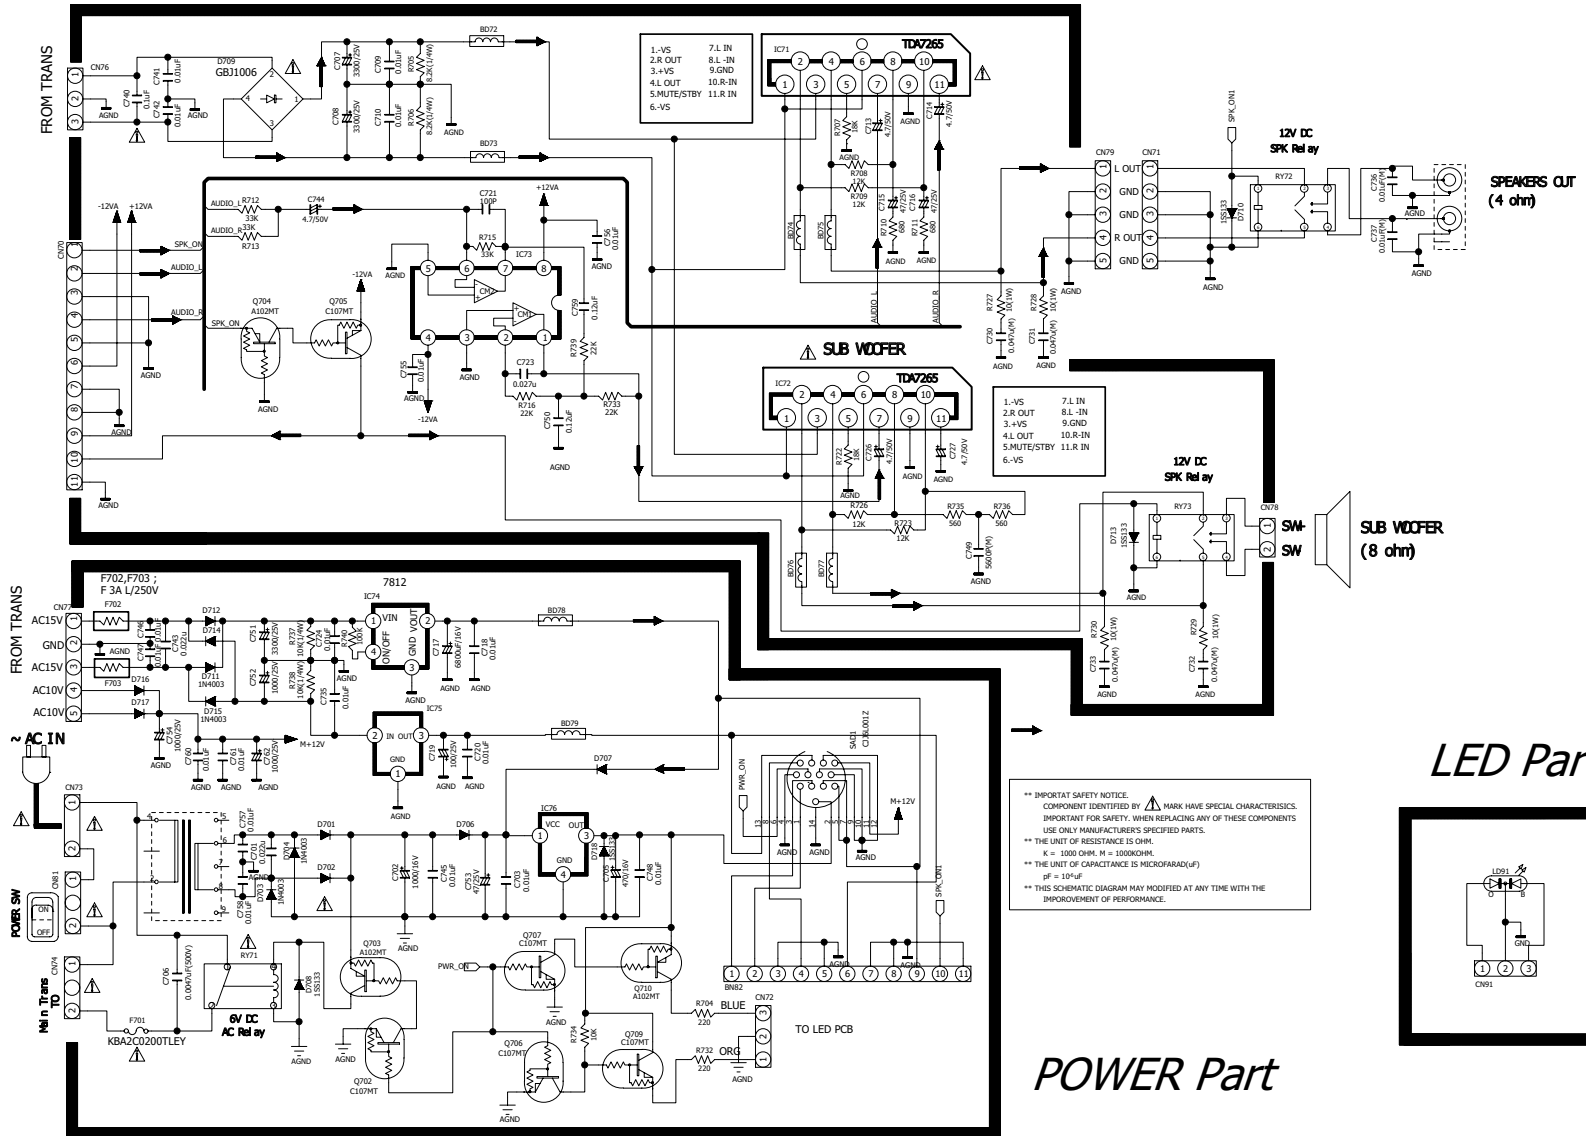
FROM TRANS
CN76
1
2
3
AGND
C740 0.1uF
C741 0.01uF
C742 0.01uF
AGND
D709
GBJ1006
C707 3300/25V
C708 3300/25V
C709 0.01uF
C710 0.01uF
R705 8.2K(1/4W)
R706 8.2K(1/4W)
AGND
BD72
BD73

1.-VS 7.L IN
2.R OUT 8.L -IN
3.+VS 9.GND
4.L OUT 10.R-IN
5.MUTE/STBY 11.R IN
6.-VS

IC71
TDA7265
R707 18K
C713 4.7/50V
C714 4.7/50V
AGND
R708 12K
R709 12K
C715 47/25V
C716 47/25V
R710 680
R711 680
AGND
SPK_ON1
12V DC
SPK Relay
CN79
CN71
L OUT
GND
GND
R OUT
GND
1SS133
D710
RY72
C736 0.01uF(M)
C737 0.01uF(M)
AGND
SPEAKERS OUT
(4 ohm)
BD74
BD75
AUDIO_L
AUDIO_R
R727 10(1W)
R728 10(1W)
C730 0.047u(M)
C731 0.047u(M)
AGND

CN70
-12VA
+12VA
SPK_ON
AUDIO_L
AUDIO_R
AUDIO_L
AUDIO_R
R712 33K
R713 33K
C744 4.7/50V
C721 100P
+12VA
R715 33K
IC73
C756 0.01uF
AGND
CM2
CM1
C759 0.12uF
R739 22K
SPK_ON
Q704
A102MT
Q705
C107MT
-12VA
C755 0.01uF
AGND
-12VA
C723 0.027u
R716 22K
C750 0.12uF
R733 22K
AGND
AGND
AGND
AGND

SUB WOOFER
TDA7265
IC72
R722 18K
C726 4.7/50V
C727 4.7/50V
AGND
R726 12K
R723 12K
R735 560
R736 560
C749 5600P(M)

1.-VS 7.L IN
2.R OUT 8.L -IN
3.+VS 9.GND
4.L OUT 10.R-IN
5.MUTE/STBY 11.R IN
6.-VS

12V DC
SPK Relay
D713
1SS133
RY73
CN78
SW-
SW
SUB WOOFER
(8 ohm)
BD76
BD77
AGND
R730 10(1W)
R729 10(1W)
C733 0.047u(M)
C732 0.047u(M)
AGND

FROM TRANS
F702,F703 ;
F 3A L/250V
CN77
AC15V
GND
AC15V
AC10V
AC10V
F702
F703
C746 0.01uF
C747 0.01uF
C743 0.022u
AGND
D712
D714
D711 1N4003
D715 1N4003
D716
D717
C751 3300/25V
C752 1000/25V
R737 10K(1/4W)
R738 10K(1/4W)
C724
C725
R740 100K
AGND
C735 0.01uF
7812
IC74
VIN
VOUT
ON/OFF
GND
C717 6800uF/16V
C718 0.01uF
AGND
BD78
C754 1000/25V
C760 0.01uF
C761 0.01uF
C762 1000/25V
M+12V
IC75
IN
OUT
GND
C719 100/25V
C720 0.01uF
BD79
AGND
~ AC IN
D707
PWR_ON
SAC1
CJ36L001Z
M+12V
CN73
1
2
CN81
POWER SW
ON
OFF
CN74
Main Trans
TO
C757 0.01uF
C701 0.022u
C758 0.01uF
D704 1N4003
D703 1N4003
D701
D702
D706
C702 1000/16V
C745 0.01uF
C753 47/25V
IC76
VCC
OUT
GND
C703 0.01uF
D718
C748 0.01uF
C704 470/16V
AGND
SPK_ON1
AGND
C706 0.0047uF(500V)
RY71
6V DC
AC Relay
D708 1SS133
F701
KBA2C0200TLEY
Q703
A102MT
Q702
C107MT
PWR_ON
Q707
C107MT
Q706
C107MT
R734 10K
Q709
C107MT
Q710
A102MT
AGND
AGND
AGND
BN82
R704 220
BLUE
R732 220
ORG
CN72
AGND
TO LED PCB
POWER Part

** IMPORTAT SAFETY NOTICE.
COMPONENT IDENTIFIED BY MARK HAVE SPECIAL CHARACTERISICS.
IMPORTANT FOR SAFETY. WHEN REPLACING ANY OF THESE COMPONENTS USE ONLY MANUFACTURER'S SPECIFIED PARTS.
** THE UNIT OF RESISTANCE IS OHM.
K = 1000 OHM. M = 1000KOHM.
** THE UNIT OF CAPACITANCE IS MICROFARAD(uF)
pF = 10⁻⁶uF
** THIS SCHEMATIC DIAGRAM MAY MODIFIED AT ANY TIME WITH THE IMPOROVEMENT OF PERFORMANCE.

LED Par
LD91
O
B
GND
CN91